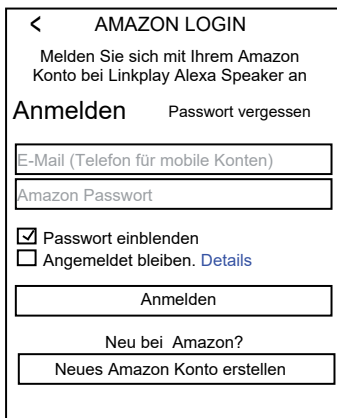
< AMAZON LOGIN

Melden Sie sich mit Ihrem Amazon Konto bei Linkplay Alexa Speaker an

Anmelden Passwort vergessen

E-Mail (Telefon für mobile Konten)

Amazon Passwort

☑ Passwort einblenden

☐ Angemeldet bleiben. Details

Anmelden

Neu bei Amazon?

Neues Amazon Konto erstellen